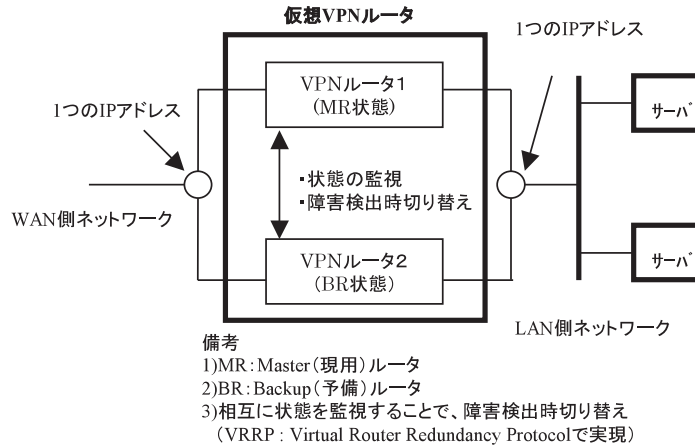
仮想VPNルータ

1つのIPアドレス

VPNルータ1
(MR状態)

1つのIPアドレス

サーバ

・状態の監視
・障害検出時切り替え

WAN側ネットワーク

VPNルータ2
(BR状態)

サーバ

LAN側ネットワーク

備考
1)MR:Master(現用)ルータ
2)BR:Backup(予備)ルータ
3)相互に状態を監視することで、障害検出時切り替え
(VRRP : Virtual Router Redundancy Protocolで実現)